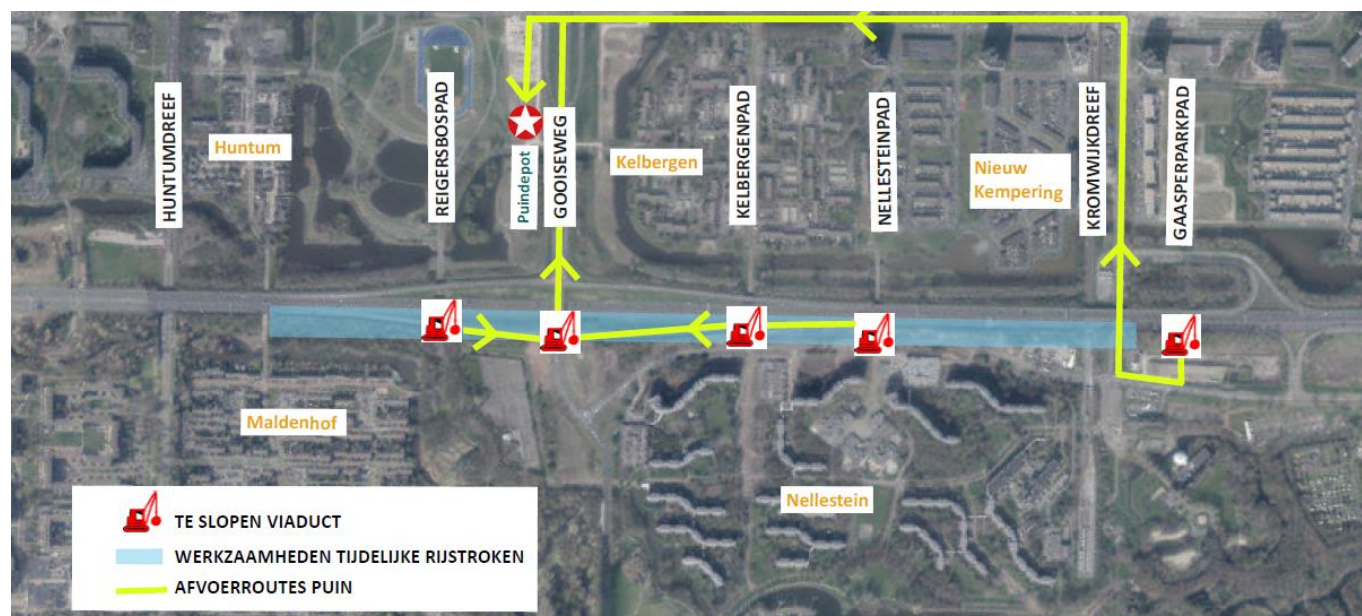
HUNTUMDREEF
Huntum
REIGERSBOSPAD
Puindepot
GOOISEWEG
Kelbergen
KELBERGENPAD
NELLESTEINPAD
Nieuw Kempering
KROMWIJKDREEF
GAASPERPARKPAD
Maldenhof
Nellestein

TE SLOPEN VIADUCT
WERKZAAMHEDEN TIJDELIJKE RIJSTROKEN
AFVOERROUTES PUIN